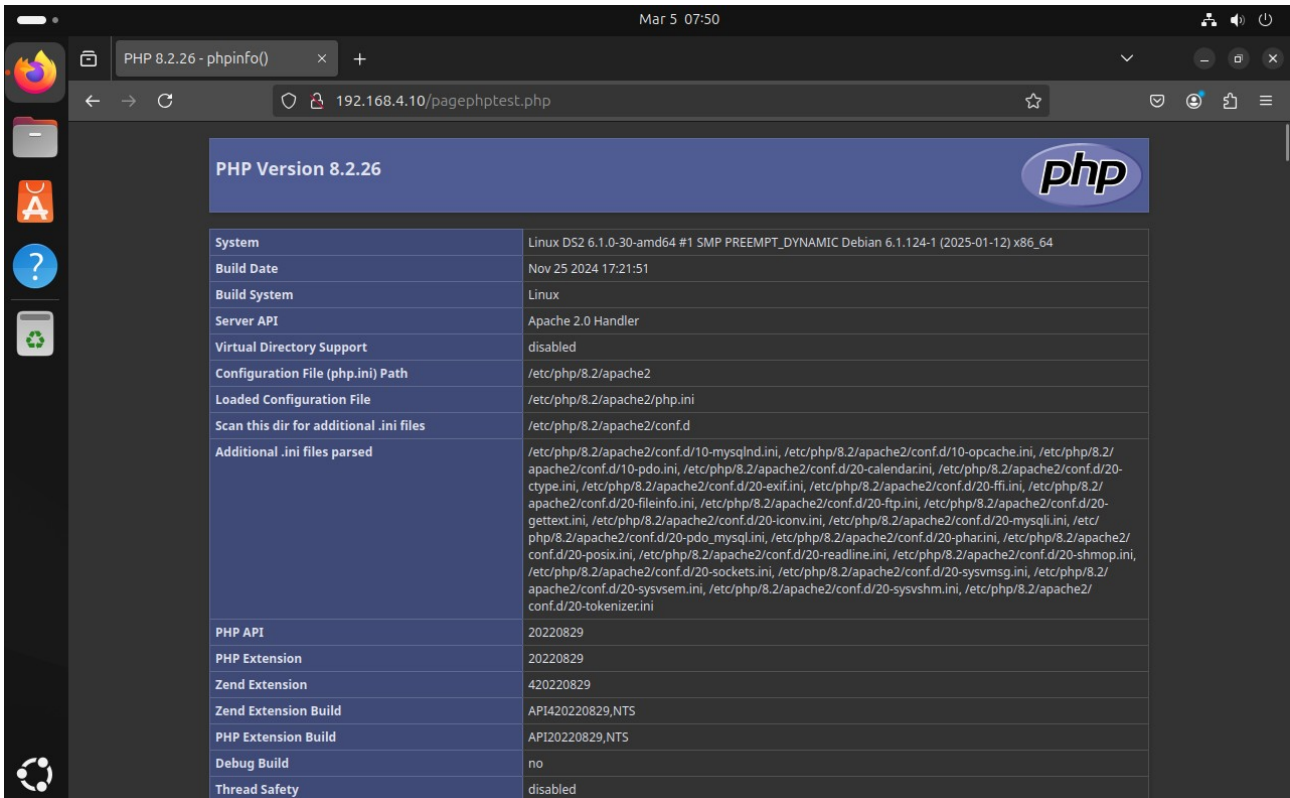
Mar 5 07:50

PHP 8.2.26 - phpinfo()

192.168.4.10/pagephptest.php

PHP Version 8.2.26

php

| System | Linux DS2 6.1.0-30-amd64 #1 SMP PREEMPT_DYNAMIC Debian 6.1.124-1 (2025-01-12) x86_64 |
|---|---|
| Build Date | Nov 25 2024 17:21:51 |
| Build System | Linux |
| Server API | Apache 2.0 Handler |
| Virtual Directory Support | disabled |
| Configuration File (php.ini) Path | /etc/php/8.2/apache2 |
| Loaded Configuration File | /etc/php/8.2/apache2/php.ini |
| Scan this dir for additional .ini files | /etc/php/8.2/apache2/conf.d |
| Additional .ini files parsed | /etc/php/8.2/apache2/conf.d/10-mysqlnd.ini, /etc/php/8.2/apache2/conf.d/10-opcache.ini, /etc/php/8.2/apache2/conf.d/10-pdo.ini, /etc/php/8.2/apache2/conf.d/20-calendar.ini, /etc/php/8.2/apache2/conf.d/20-ctype.ini, /etc/php/8.2/apache2/conf.d/20-exif.ini, /etc/php/8.2/apache2/conf.d/20-ffi.ini, /etc/php/8.2/apache2/conf.d/20-fileinfo.ini, /etc/php/8.2/apache2/conf.d/20-ftp.ini, /etc/php/8.2/apache2/conf.d/20-gettext.ini, /etc/php/8.2/apache2/conf.d/20-iconv.ini, /etc/php/8.2/apache2/conf.d/20-mysqli.ini, /etc/php/8.2/apache2/conf.d/20-pdo_mysql.ini, /etc/php/8.2/apache2/conf.d/20-phar.ini, /etc/php/8.2/apache2/conf.d/20-posix.ini, /etc/php/8.2/apache2/conf.d/20-readline.ini, /etc/php/8.2/apache2/conf.d/20-shmop.ini, /etc/php/8.2/apache2/conf.d/20-sockets.ini, /etc/php/8.2/apache2/conf.d/20-sysvmsg.ini, /etc/php/8.2/apache2/conf.d/20-sysvsem.ini, /etc/php/8.2/apache2/conf.d/20-sysvshm.ini, /etc/php/8.2/apache2/conf.d/20-tokenizer.ini |
| PHP API | 20220829 |
| PHP Extension | 20220829 |
| Zend Extension | 420220829 |
| Zend Extension Build | API420220829,NTS |
| PHP Extension Build | API20220829,NTS |
| Debug Build | no |
| Thread Safety | disabled |